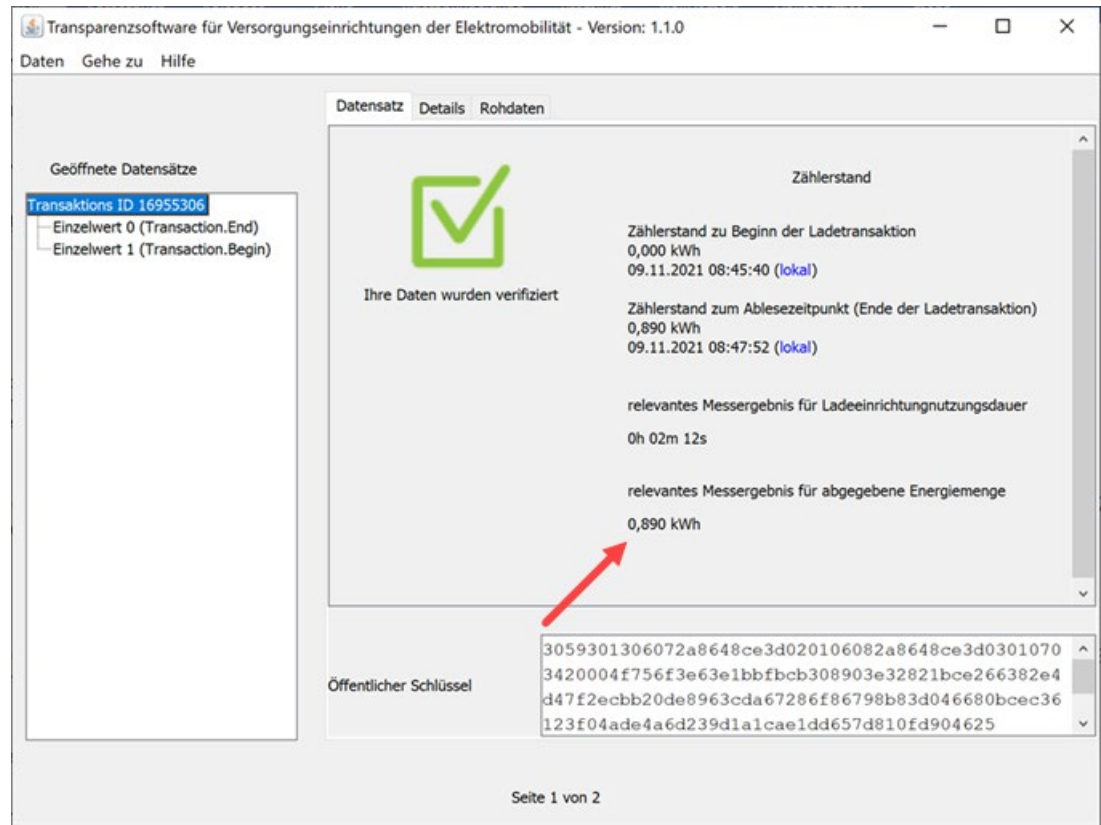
Transparenzsoftware für Versorgungseinrichtungen der Elektromobilität - Version: 1.1.0

Daten Gehe zu Hilfe

Datensatz Details Rohdaten

Geöffnete Datensätze

Transaktions ID 16955306
Einzelwert 0 (Transaction.End)
Einzelwert 1 (Transaction.Begin)

Ihre Daten wurden verifiziert

Zählerstand

Zählerstand zu Beginn der Ladetransaktion
0,000 kWh
09.11.2021 08:45:40 (lokal)

Zählerstand zum Ablesezeitpunkt (Ende der Ladetransaktion)
0,890 kWh
09.11.2021 08:47:52 (lokal)

relevantes Messergebnis für Ladeeinrichtungnutzungsdauer

0h 02m 12s

relevantes Messergebnis für abgegebene Energiemenge

0,890 kWh

Öffentlicher Schlüssel

3059301306072a8648ce3d020106082a8648ce3d0301070
3420004f756f3e63e1bbfbcb308903e32821bce266382e4
d47f2ecbb20de8963cda67286f86798b83d046680bcec36
123f04ade4a6d239d1a1cae1dd657d810fd904625

Seite 1 von 2